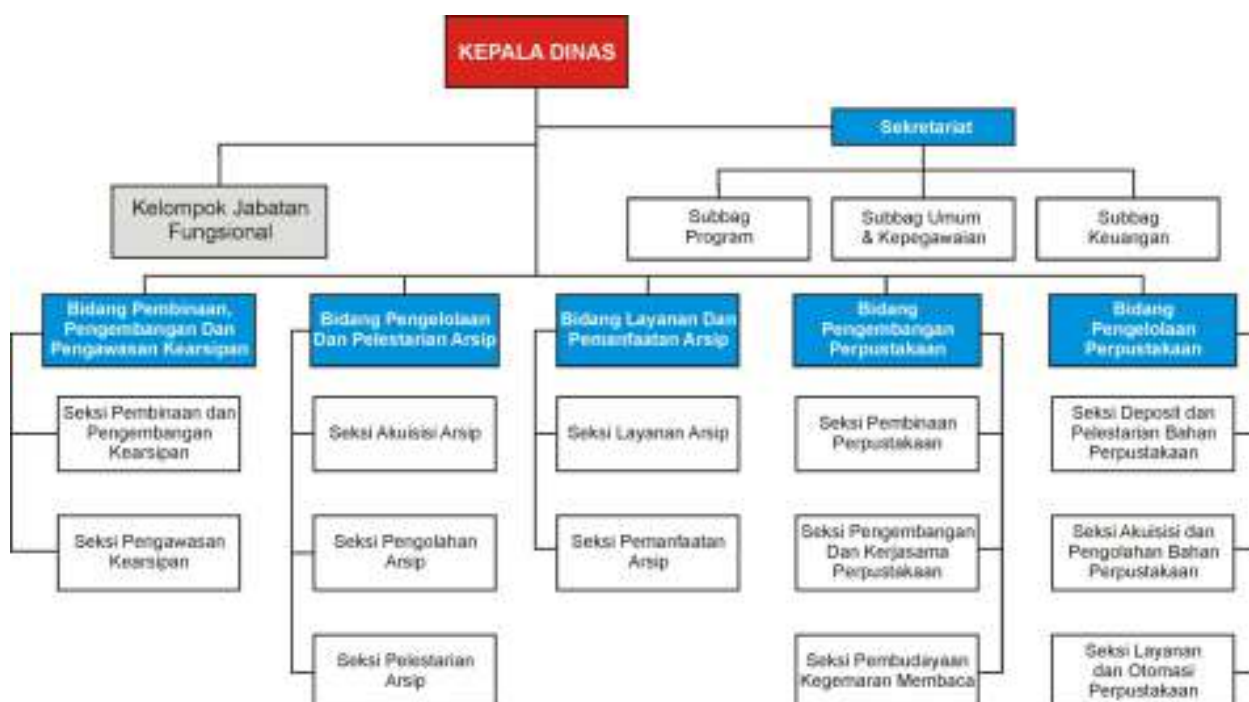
KEPALA DINAS

Sekretariat

Kelompok Jabatan Fungsional

Subbag Program

Subbag Umum & Kepegawaian

Subbag Keuangan

Bidang Pembinaan, Pengembangan Dan Pengawasan Kearsipan

Seksi Pembinaan dan Pengembangan Kearsipan

Seksi Pengawasan Kearsipan

Bidang Pengelolaan Dan Pelestarian Arsip

Seksi Akuisisi Arsip

Seksi Pengolahan Arsip

Seksi Pelestarian Arsip

Bidang Layanan Dan Pemanfaatan Arsip

Seksi Layanan Arsip

Seksi Pemanfaatan Arsip

Bidang Pengembangan Perpustakaan

Seksi Pembinaan Perpustakaan

Seksi Pengembangan Dan Kerjasama Perpustakaan

Seksi Pembudayaan Kegemaran Membaca

Bidang Pengelolaan Perpustakaan

Seksi Deposit dan Pelestarian Bahan Perpustakaan

Seksi Akuisisi dan Pengolahan Bahan Perpustakaan

Seksi Layanan dan Otomasi Perpustakaan